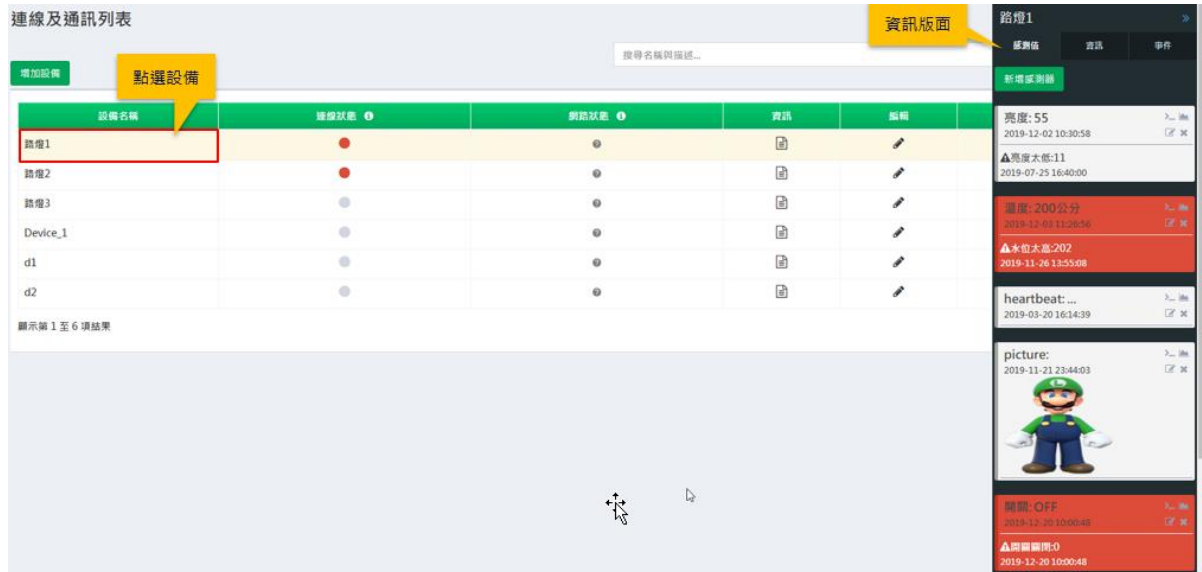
連線及通訊列表

增加設備

點選設備

搜尋名稱與描述...

| 設備名稱 | 連線狀態 | 網路狀態 | 資訊 | 編輯 |
|---|---|---|---|---|
| 路燈1 | | | | |
| 路燈2 | | | | |
| 路燈3 | | | | |
| Device_1 | | | | |
| d1 | | | | |
| d2 | | | | |

顯示第 1 至 6 項結果

資訊版面

路燈1

感測值 資訊 事件

新增感測器

亮度: 55
2019-12-02 10:30:58
亮度太低:11
2019-07-25 16:40:00

溫度: 200公分
2019-12-03 11:28:56
水位太高:202
2019-11-26 13:55:08

heartbeat: ...
2019-03-20 16:14:39

picture:
2019-11-21 23:44:03

開關: OFF
2019-12-20 10:00:48
開關關閉:0
2019-12-20 10:00:48